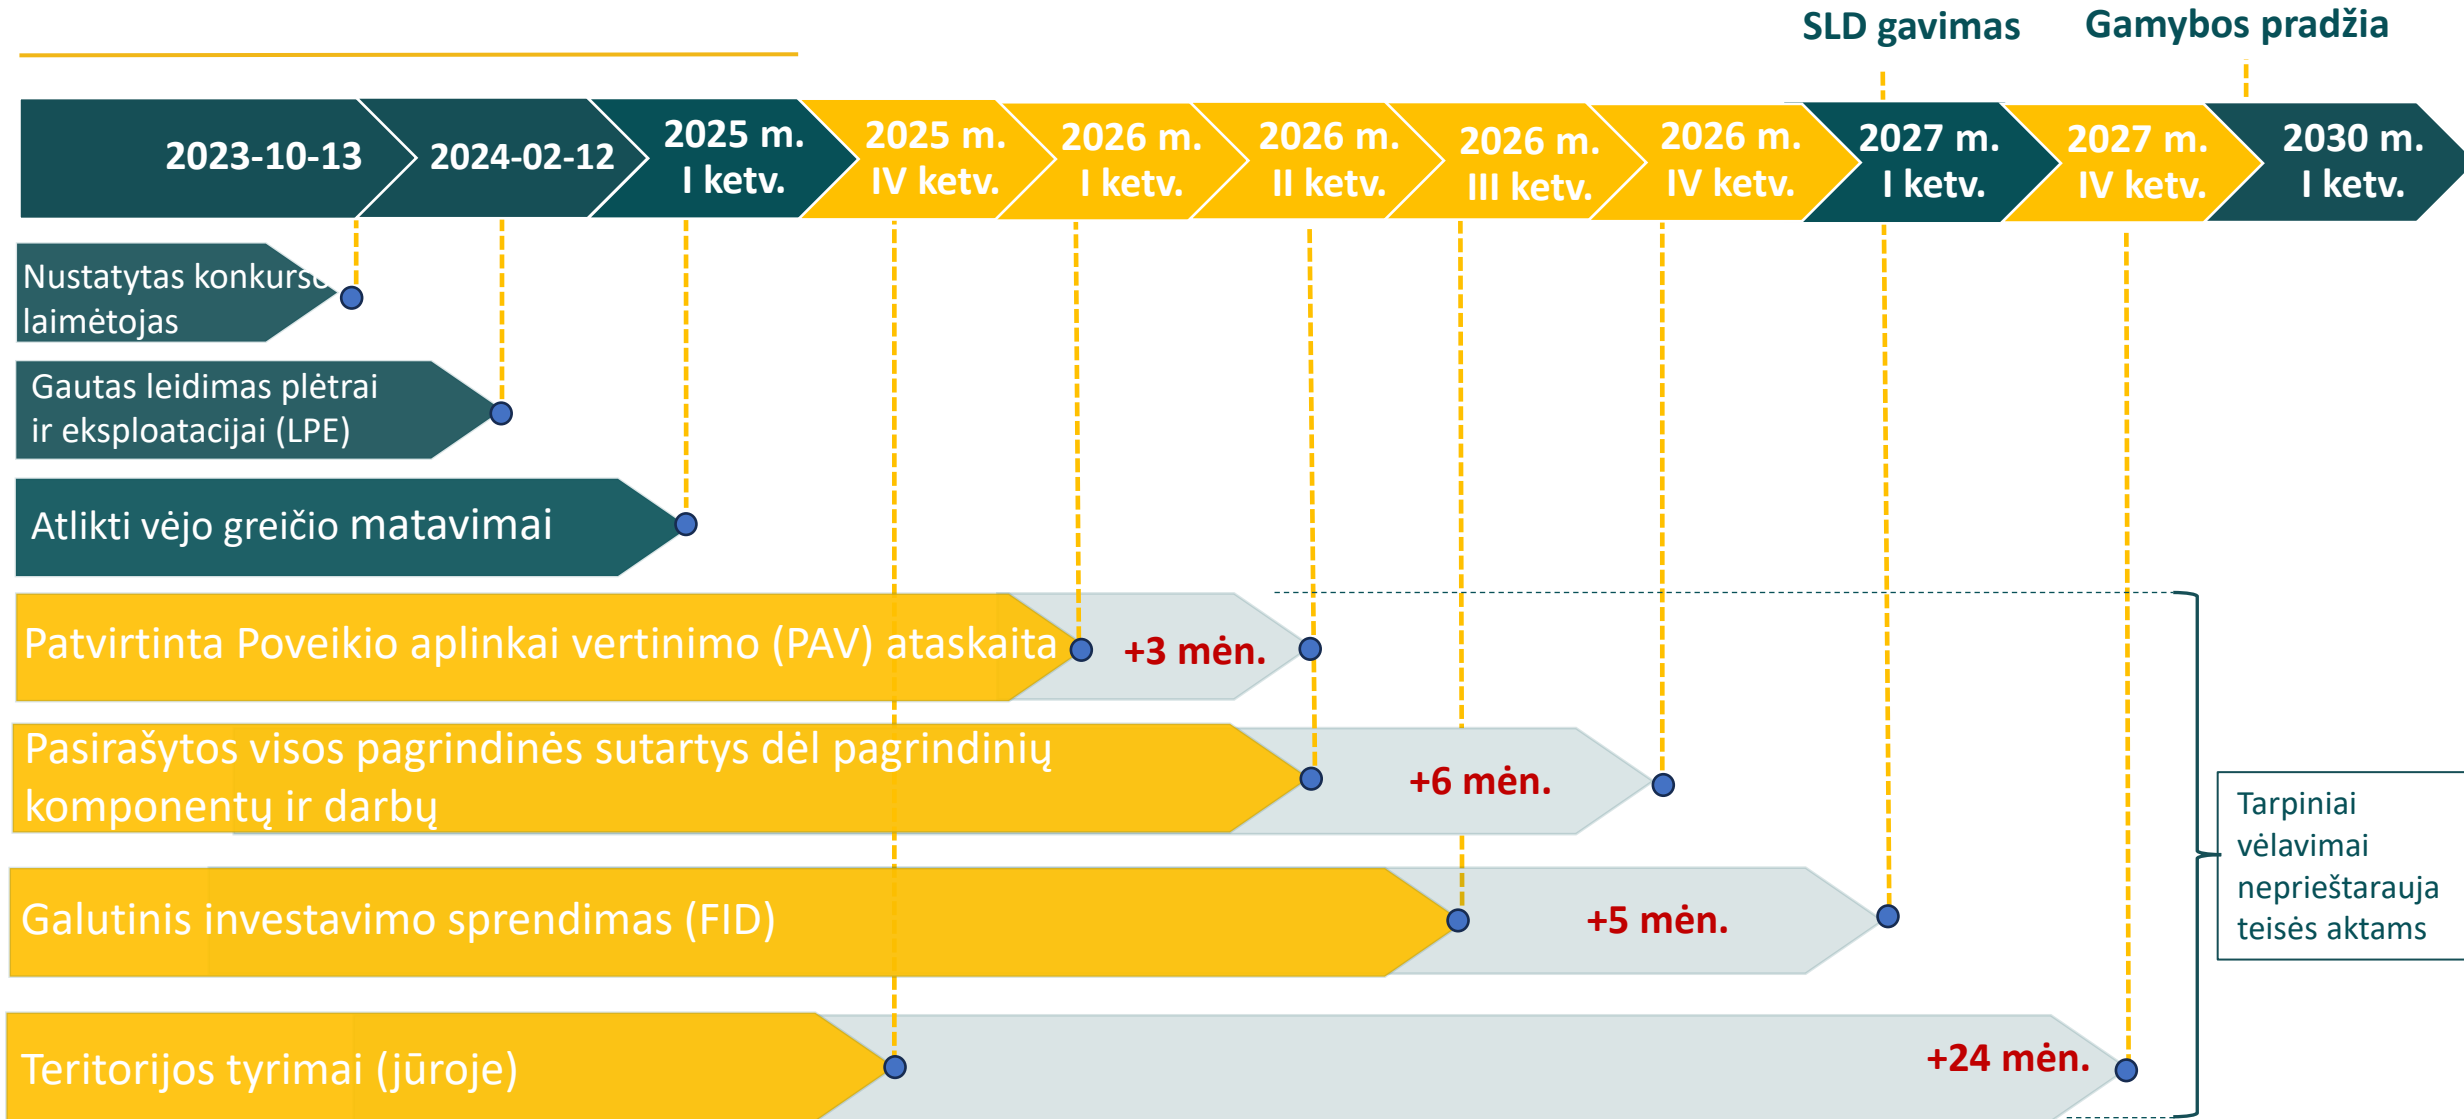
SLD gavimas

Gamybos pradžia

2023-10-13

2024-02-12

2025 m. I ketv.

2025 m. IV ketv.

2026 m. I ketv.

2026 m. II ketv.

2026 m. III ketv.

2026 m. IV ketv.

2027 m. I ketv.

2027 m. IV ketv.

2030 m. I ketv.

Nustatytas konkurso laimėtojas

Gautas leidimas plėtrai ir eksploatacijai (LPE)

Atlikti vėjo greičio matavimai

Patvirtinta Poveikio aplinkai vertinimo (PAV) ataskaita

+3 mėn.

Pasirašytos visos pagrindinės sutartys dėl pagrindinių komponentų ir darbų

+6 mėn.

Galutinis investavimo sprendimas (FID)

+5 mėn.

Teritorijos tyrimai (jūroje)

+24 mėn.

Tarpiniai vėlavimai neprieštarauja teisės aktams